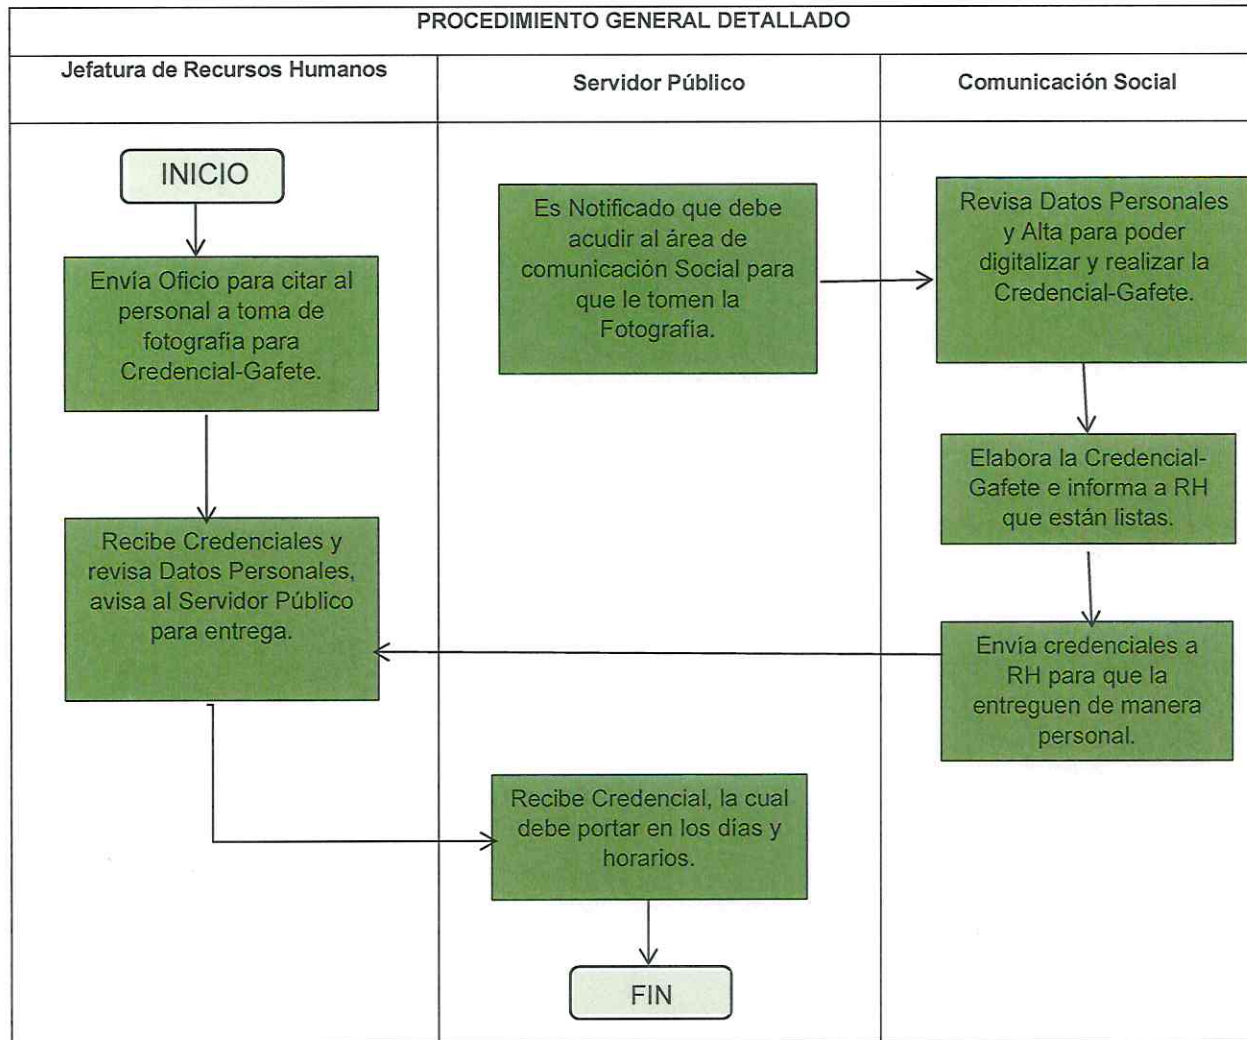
PROCEDIMIENTO GENERAL DETALLADO

Jefatura de Recursos Humanos

Servidor Público

Comunicación Social

INICIO

Envía Oficio para citar al personal a toma de fotografía para Credencial-Gafete.

Es Notificado que debe acudir al área de comunicación Social para que le tomen la Fotografía.

Revisa Datos Personales y Alta para poder digitalizar y realizar la Credencial-Gafete.

Elabora la Credencial-Gafete e informa a RH que están listas.

Recibe Credenciales y revisa Datos Personales, avisa al Servidor Público para entrega.

Envía credenciales a RH para que la entreguen de manera personal.

Recibe Credencial, la cual debe portar en los días y horarios.

FIN